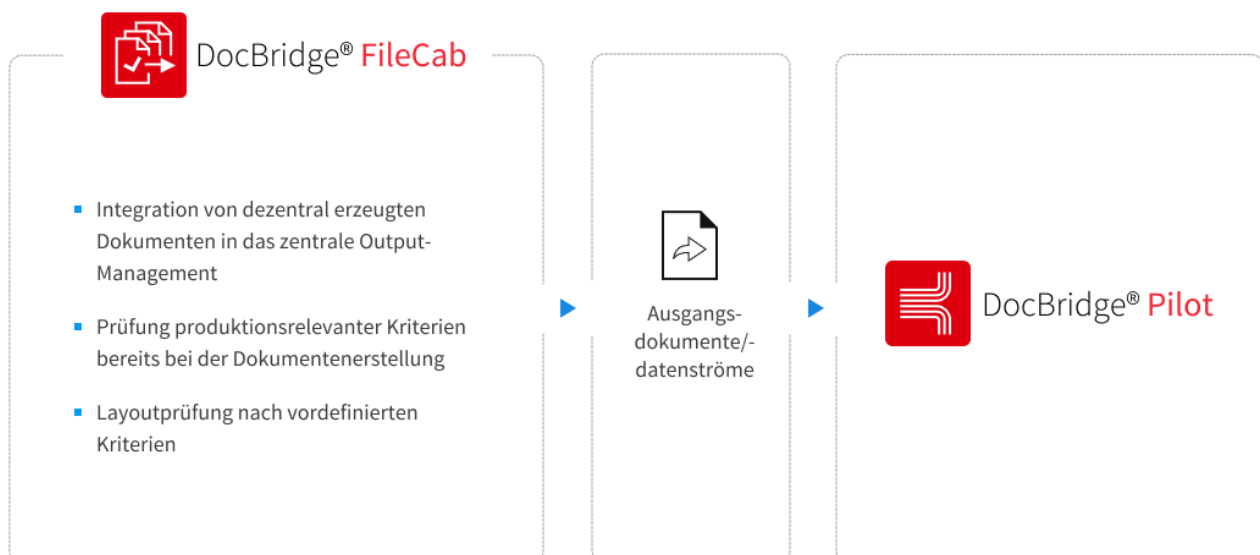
DocBridge® FileCab

- Integration von dezentral erzeugten Dokumenten in das zentrale Output-Management
- Prüfung produktionsrelevanter Kriterien bereits bei der Dokumentenerstellung
- Layoutprüfung nach vordefinierten Kriterien

Ausgangs-dokumente/-datenströme

DocBridge® Pilot